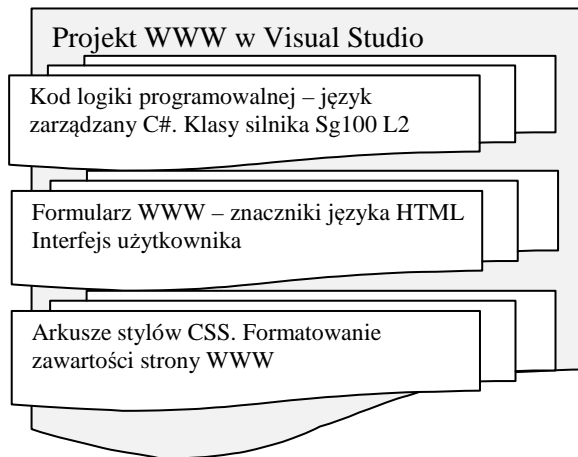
Projekt WWW w Visual Studio

Kod logiki programowalnej – język zarządzany C#. Klasy silnika Sg100 L2

Formularz WWW – znaczniki języka HTML Interfejs użytkownika

Arkusze stylów CSS. Formatowanie zawartości strony WWW